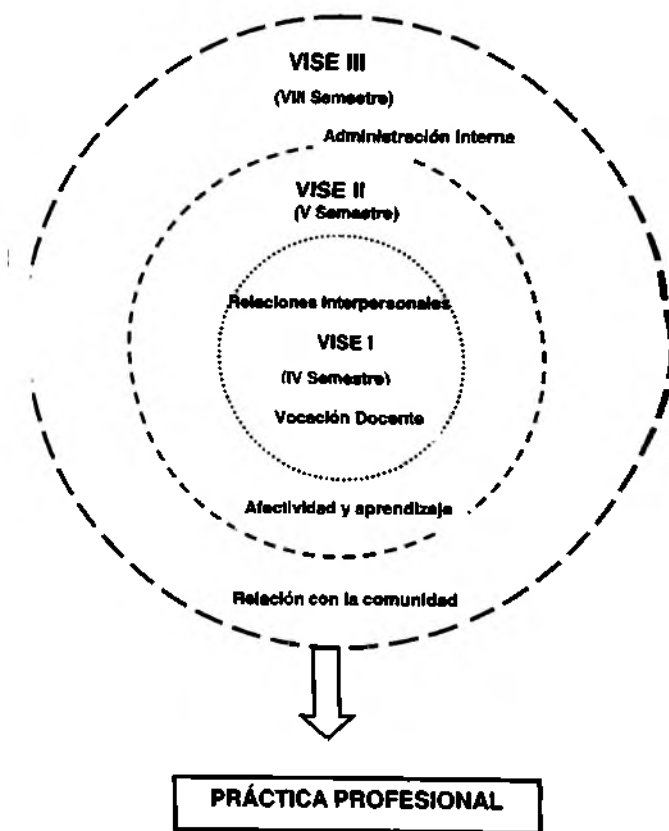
VISE III

(VIII Semestre)

Administración Interna

VISE II

(V Semestre)

Relaciones Interpersonales

VISE I

(IV Semestre)

Vocación Docente

Afectividad y aprendizaje

Relación con la comunidad

PRÁCTICA PROFESIONAL